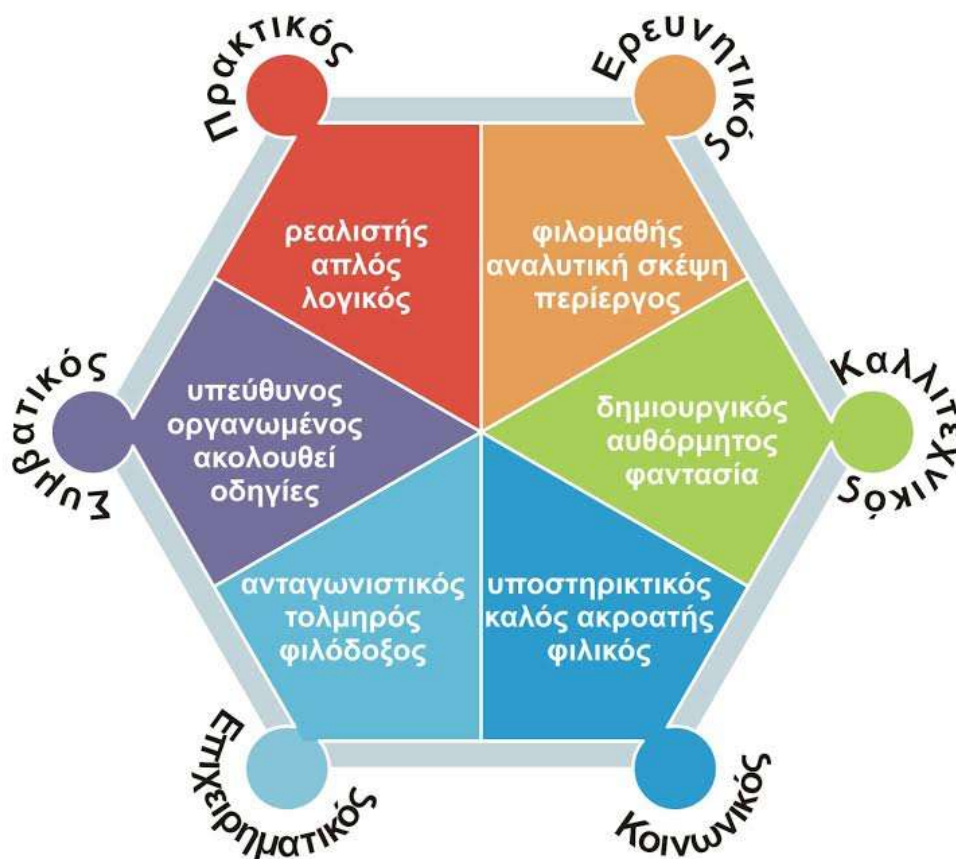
Πρακτικός

ρεαλιστής
απλός
λογικός

Ερευνητικός

φιλομαθής
αναλυτική σκέψη
περίεργος

Καλλιτεχνικός

δημιουργικός
αυθόρμητος
φαντασία

Κοινωνικός

υποστηρικτικός
καλός ακροατής
φιλικός

Επιχειρηματικός

ανταγωνιστικός
τολμηρός
φιλόδοξος

Συμβατικός

υπεύθυνος
οργανωμένος
ακολουθεί
οδηγίες